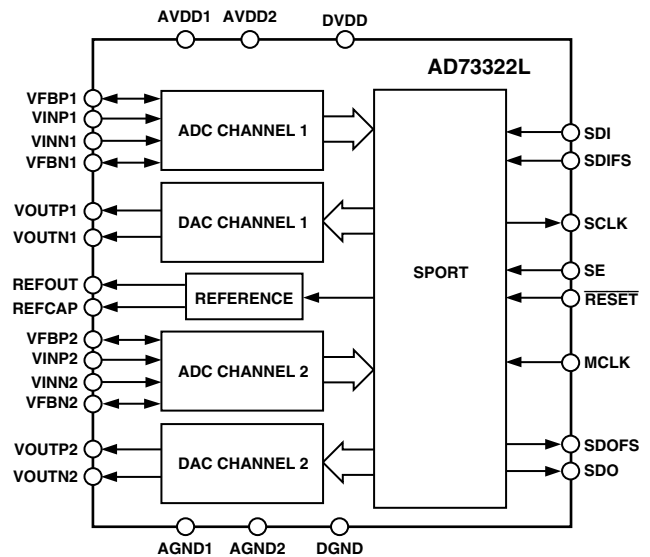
AVDD1 AVDD2 DVDD

AD73322L

VFBP1
VINP1
VINN1
VFBN1

ADC CHANNEL 1

VOUTP1
VOUTN1

DAC CHANNEL 1

REFOUT
REFCAP

REFERENCE

VFBP2
VINP2
VINN2
VFBN2

ADC CHANNEL 2

VOUTP2
VOUTN2

DAC CHANNEL 2

SPORT

SDI
SDIFS
SCLK
SE
$\overline{\text{RESET}}$
MCLK
SDOFS
SDO

AGND1 AGND2 DGND